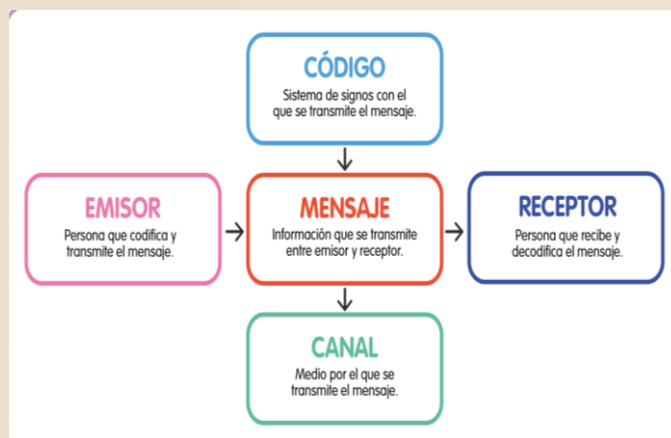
CÓDIGO
Sistema de signos con el que se transmite el mensaje.

EMISOR
Persona que codifica y transmite el mensaje.

MENSAJE
Información que se transmite entre emisor y receptor.

RECEPTOR
Persona que recibe y decodifica el mensaje.

CANAL
Medio por el que se transmite el mensaje.